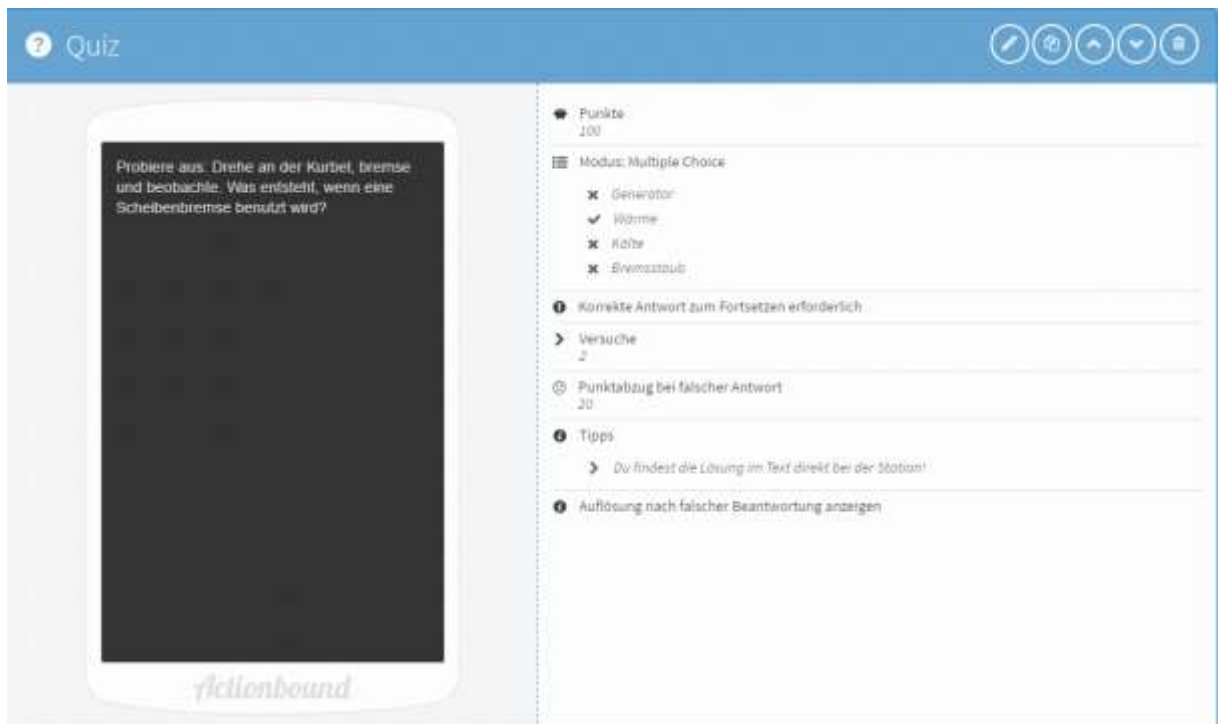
Quiz

Probiere aus. Drehe an der Kurbel, bremse und beobachte. Was entsteht, wenn eine Scheibenbremse benutzt wird?

Actionbound

Punkte
100

Modus: Multiple Choice

Generator
Wärme
Kälte
Bremsstaub

Korrekte Antwort zum Fortsetzen erforderlich

Versuche
2

Punktabzug bei falscher Antwort
20

Tipps

Du findest die Lösung im Text direkt bei der Station!

Auflösung nach falscher Beantwortung anzeigen